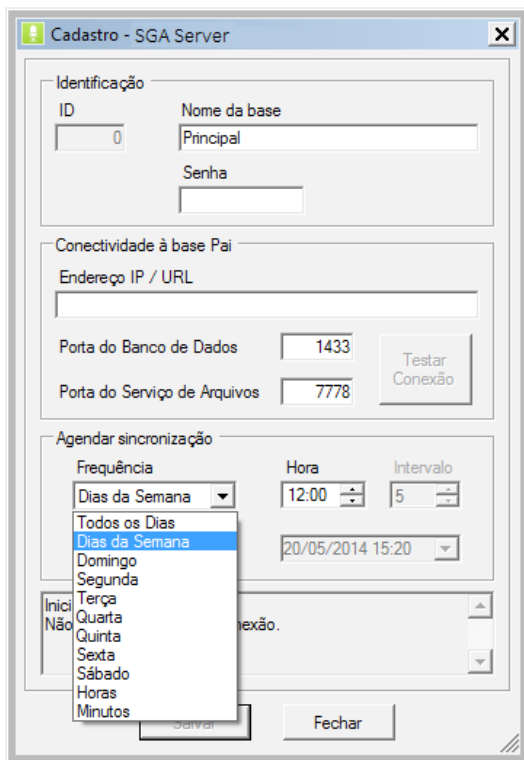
Cadastro - SGA Server

Identificação

ID

0

Nome da base

Principal

Senha

Conectividade à base Pai

Endereço IP / URL

Porta do Banco de Dados

1433

Porta do Serviço de Arquivos

7778

Testar Conexão

Agendar sincronização

Frequência

Dias da Semana

Hora

12:00

Intervalo

5

Todos os Dias
Dias da Semana
Domingo
Segunda
Terça
Quarta
Quinta
Sexta
Sábado
Horas
Minutos

20/05/2014 15:20

Inici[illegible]
Não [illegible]nexão.

Salvar

Fechar